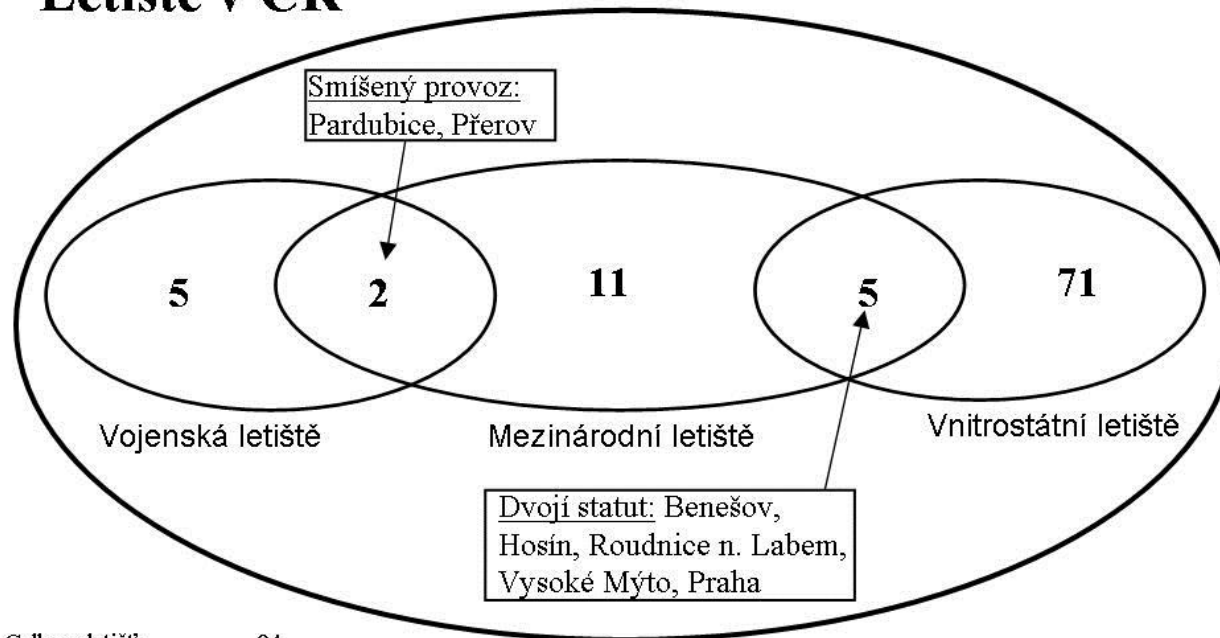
Letiště v ČR

Smíšený provoz: Pardubice, Přerov

5

2

11

5

71

Vojenská letiště

Mezinárodní letiště

Vnitrostátní letiště

Dvojí statut: Benešov, Hosín, Roudnice n. Labem, Vysoké Mýto, Praha

Celkem letišť: 94